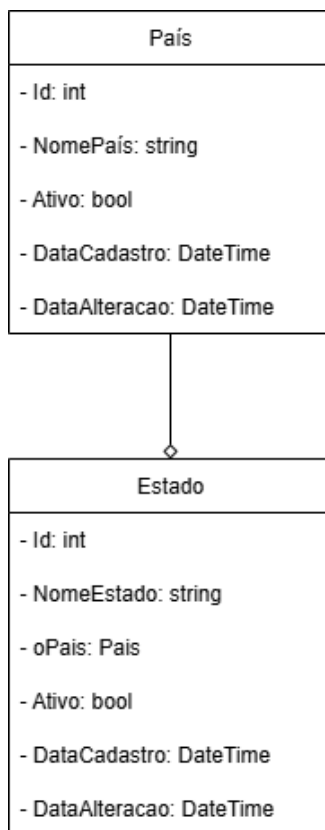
País

- Id: int

- NomePaís: string

- Ativo: bool

- DataCadastro: DateTime

- DataAlteracao: DateTime

Estado

- Id: int

- NomeEstado: string

- oPais: Pais

- Ativo: bool

- DataCadastro: DateTime

- DataAlteracao: DateTime